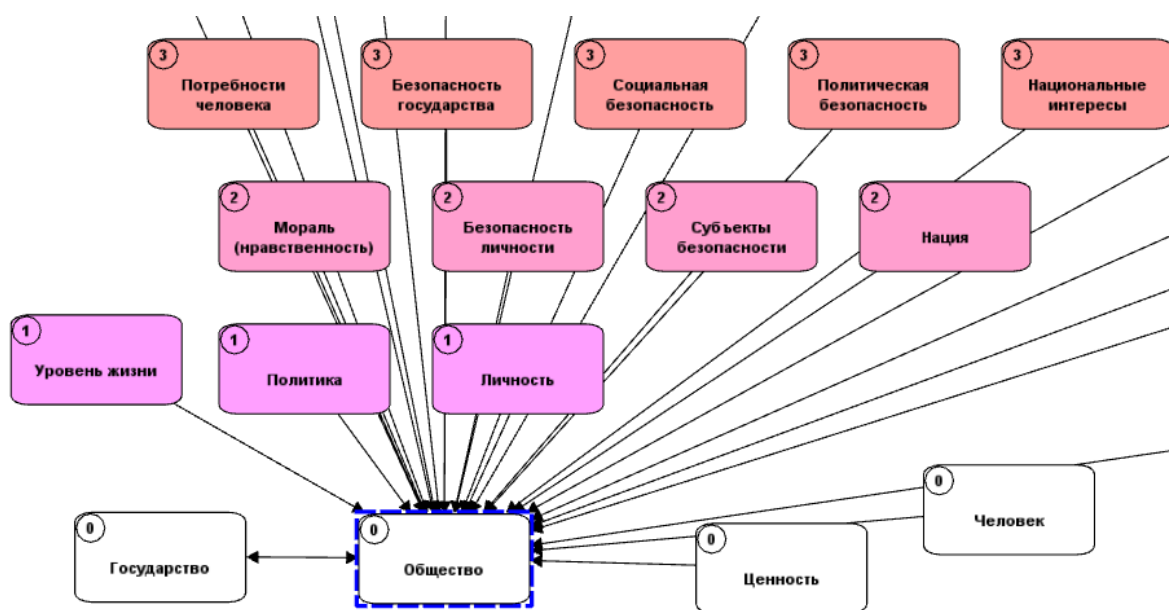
3
Потребности человека

3
Безопасность государства

3
Социальная безопасность

3
Политическая безопасность

3
Национальные интересы

2
Мораль (нравственность)

2
Безопасность личности

2
Субъекты безопасности

2
Нация

1
Уровень жизни

1
Политика

1
Личность

0
Государство

0
Общество

0
Ценность

0
Человек